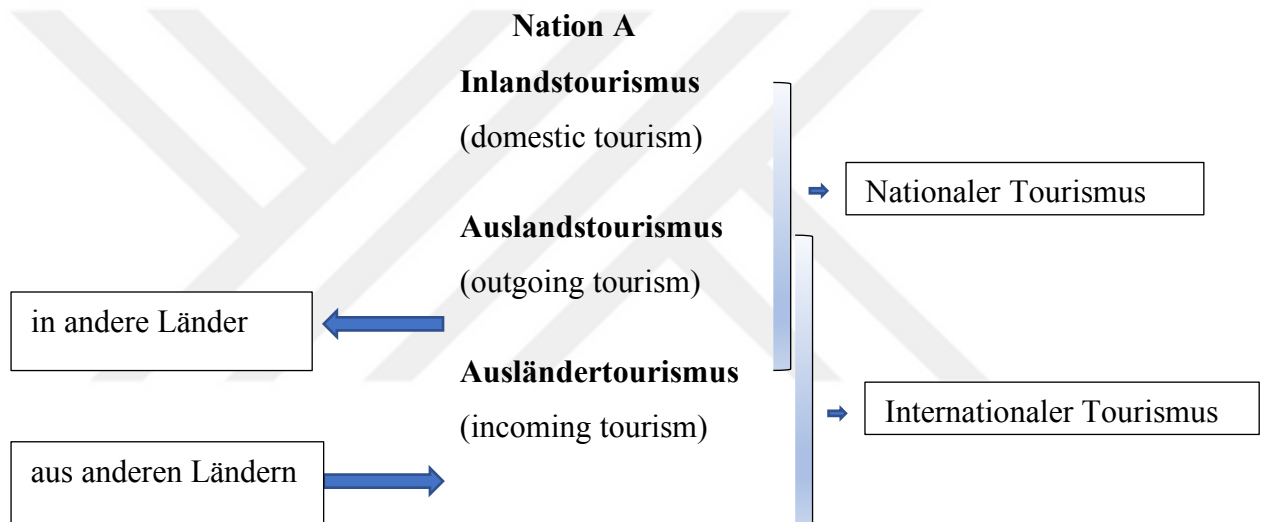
Nation A

Inlandstourismus
(domestic tourism)

Nationaler Tourismus

Auslandstourismus
(outgoing tourism)

in andere Länder

Ausländertourismus
(incoming tourism)

Internationaler Tourismus

aus anderen Ländern